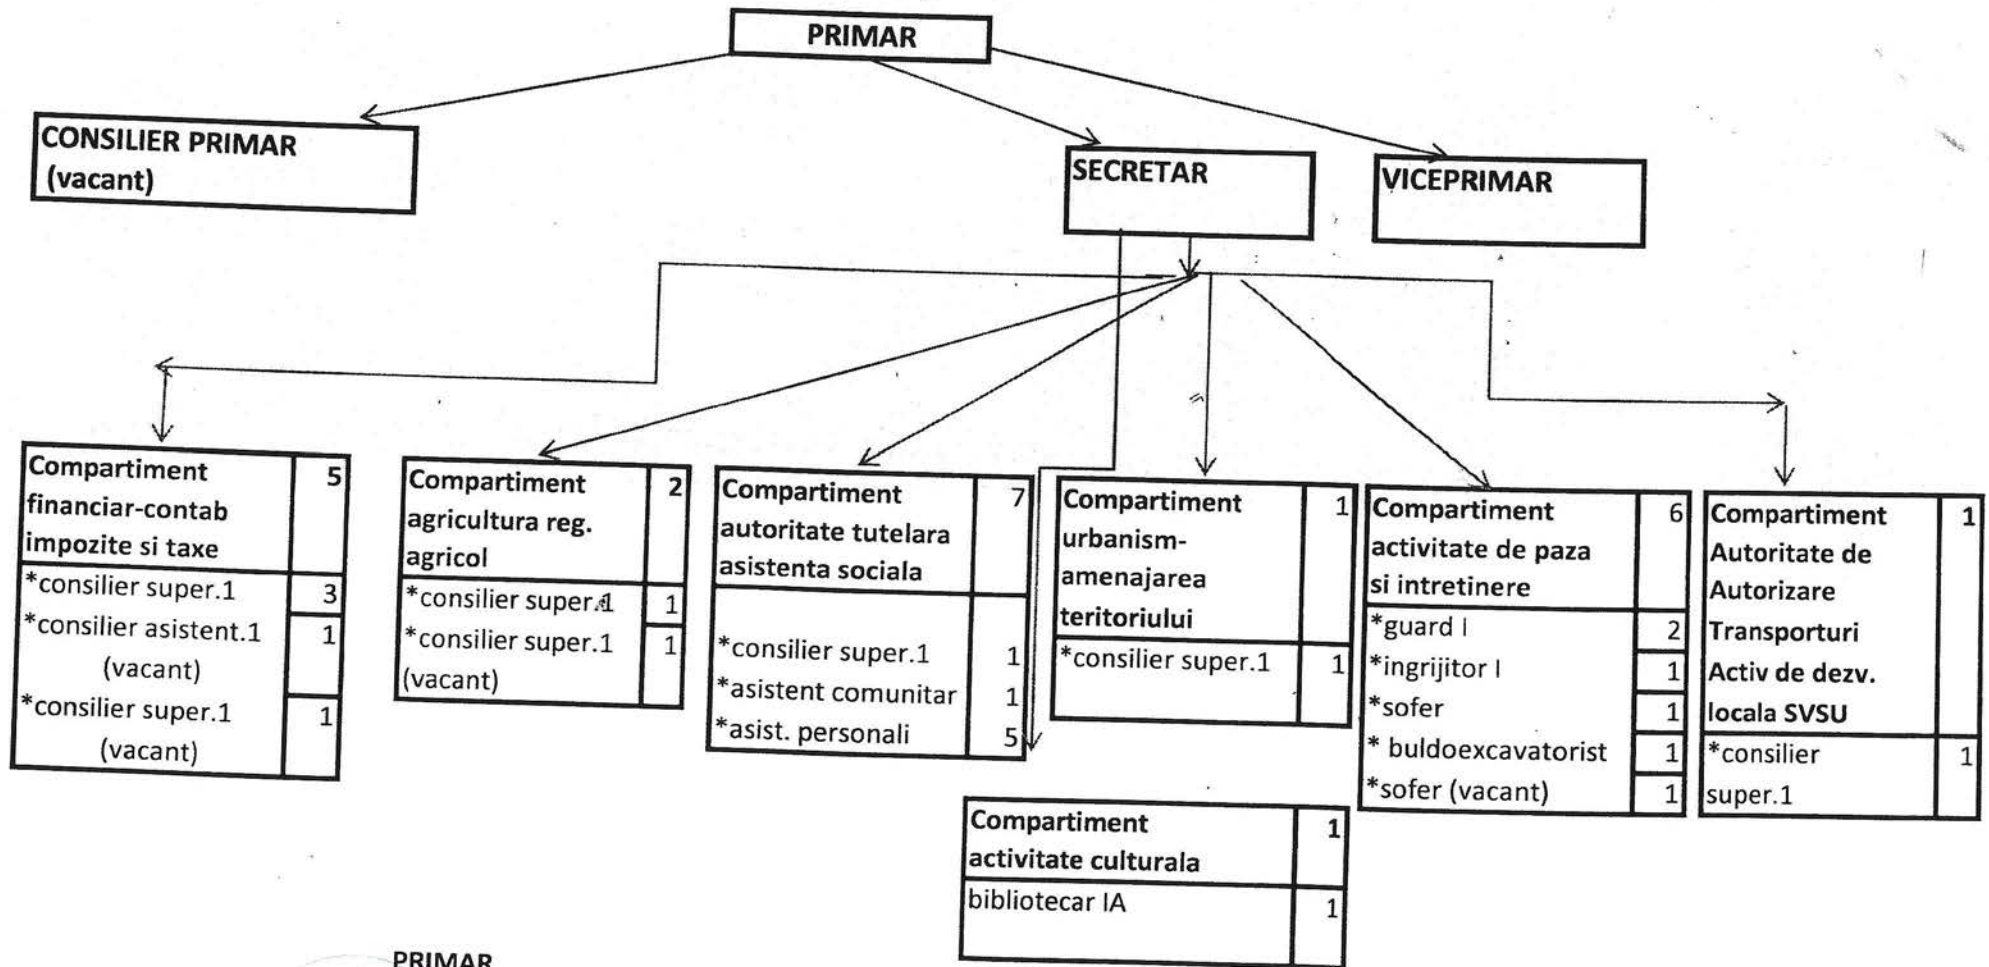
PRIMAR

CONSILIER PRIMAR (vacant)

SECRETAR

VICEPRIMAR

| Compartiment financiar-contab impozite si taxe | 5 |
|---|---|
| *consilier super.1 | 3 |
| *consilier asistent.1 (vacant) | 1 |
| *consilier super.1 (vacant) | 1 |

| Compartiment agricultura reg. agricol | 2 |
|---|---|
| *consilier super.1 | 1 |
| *consilier super.1 (vacant) | 1 |

| Compartiment autoritate tutelara asistenta sociala | 7 |
|---|---|
| *consilier super.1 | 1 |
| *asistent comunitar | 1 |
| *asist. personali | 5 |

| Compartiment urbanism-amenajarea teritoriului | 1 |
|---|---|
| *consilier super.1 | 1 |

| Compartiment activitate de paza si intretinere | 6 |
|---|---|
| *guard I | 2 |
| *ingrijitor I | 1 |
| *sofer | 1 |
| * buldoexcavatorist | 1 |
| *sofer (vacant) | 1 |

| Compartiment Autoritate de Autorizare Transporturi Activ de dezv. locala SVSU | 1 |
|---|---|
| *consilier super.1 | 1 |

| Compartiment activitate culturala | 1 |
|---|---|
| bibliotecar IA | 1 |

PRIMAR